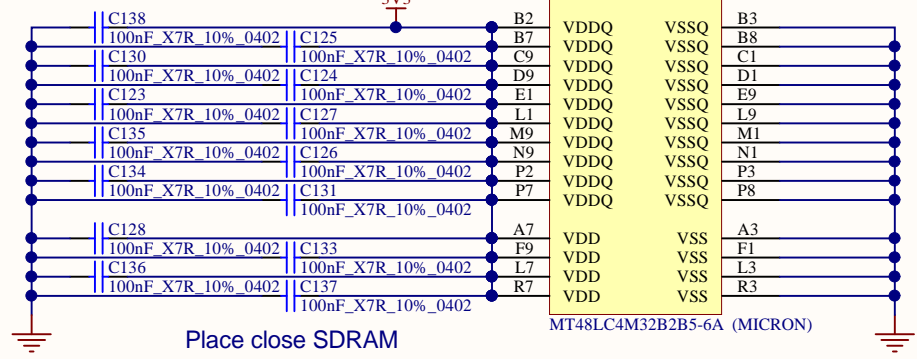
3V3

C138
100nF_X7R_10%_0402
C125
100nF_X7R_10%_0402
C130
100nF_X7R_10%_0402
C124
100nF_X7R_10%_0402
C123
100nF_X7R_10%_0402
C127
100nF_X7R_10%_0402
C135
100nF_X7R_10%_0402
C126
100nF_X7R_10%_0402
C134
100nF_X7R_10%_0402
C131
100nF_X7R_10%_0402

C128
100nF_X7R_10%_0402
C133
100nF_X7R_10%_0402
C136
100nF_X7R_10%_0402
C137
100nF_X7R_10%_0402

| | | | |
|---|---|---|---|
| B2 | VDDQ | VSSQ | B3 |
| B7 | VDDQ | VSSQ | B8 |
| C9 | VDDQ | VSSQ | C1 |
| D9 | VDDQ | VSSQ | D1 |
| E1 | VDDQ | VSSQ | E9 |
| L1 | VDDQ | VSSQ | L9 |
| M9 | VDDQ | VSSQ | M1 |
| N9 | VDDQ | VSSQ | N1 |
| P2 | VDDQ | VSSQ | P3 |
| P7 | VDDQ | VSSQ | P8 |
| A7 | VDD | VSS | A3 |
| F9 | VDD | VSS | F1 |
| L7 | VDD | VSS | L3 |
| R7 | VDD | VSS | R3 |

MT48LC4M32B2B5-6A (MICRON)

Place close SDRAM